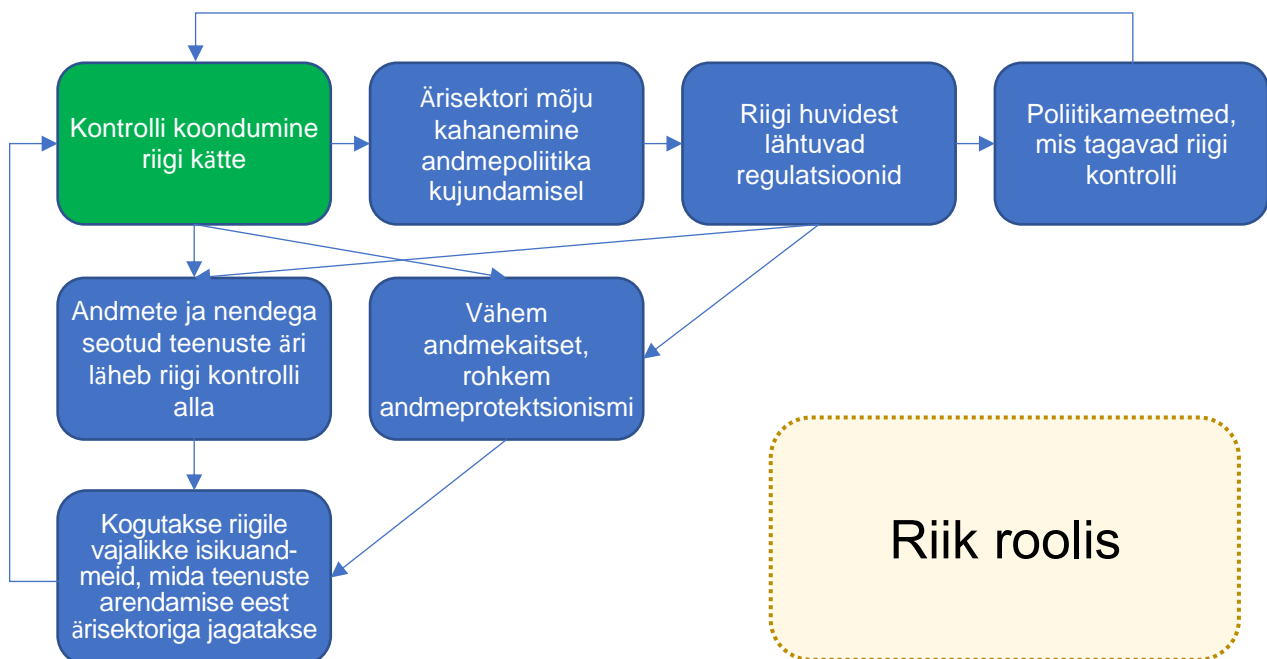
Kontrolli koondumine riigi kätte

Ärisektori mõju kahanemine andmepoliitika kujundamisel

Riigi huvidest lähtuvad regulatsioonid

Poliitikameetmed, mis tagavad riigi kontrolli

Andmete ja nendega seotud teenuste äri läheb riigi kontrolli alla

Vähem andmekaitset, rohkem andmeprotektsionismi

Kogutakse riigile vajalikke isikuandmeid, mida teenuste arendamise eest ärisektoriga jagatakse

Riik roolis